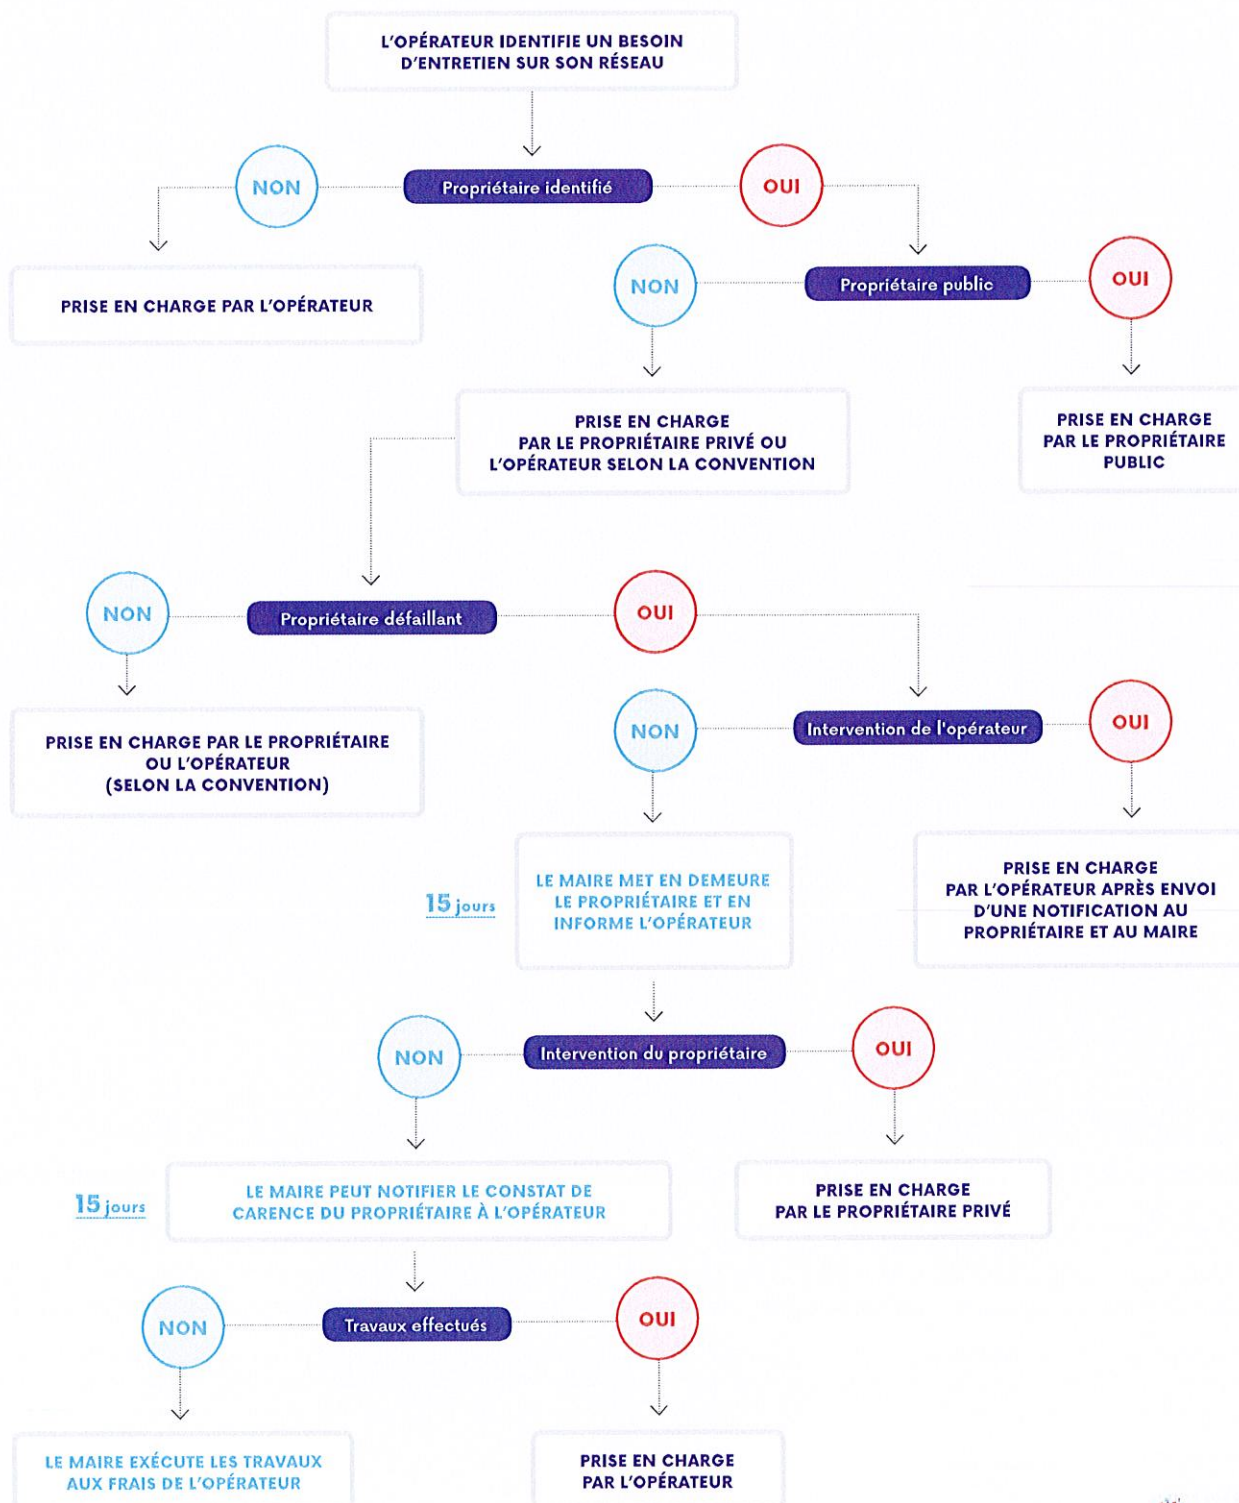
L'OPÉRATEUR IDENTIFIE UN BESOIN D'ENTRETIEN SUR SON RÉSEAU

NON

Propriétaire identifié

OUI

PRISE EN CHARGE PAR L'OPÉRATEUR

NON

Propriétaire public

OUI

PRISE EN CHARGE PAR LE PROPRIÉTAIRE PRIVÉ OU L'OPÉRATEUR SELON LA CONVENTION

PRISE EN CHARGE PAR LE PROPRIÉTAIRE PUBLIC

NON

Propriétaire défaillant

OUI

PRISE EN CHARGE PAR LE PROPRIÉTAIRE OU L'OPÉRATEUR (SELON LA CONVENTION)

NON

Intervention de l'opérateur

OUI

15 jours

LE MAIRE MET EN DEMEURE LE PROPRIÉTAIRE ET EN INFORME L'OPÉRATEUR

PRISE EN CHARGE PAR L'OPÉRATEUR APRÈS ENVOI D'UNE NOTIFICATION AU PROPRIÉTAIRE ET AU MAIRE

NON

Intervention du propriétaire

OUI

15 jours

LE MAIRE PEUT NOTIFIER LE CONSTAT DE CARENCE DU PROPRIÉTAIRE À L'OPÉRATEUR

PRISE EN CHARGE PAR LE PROPRIÉTAIRE PRIVÉ

NON

Travaux effectués

OUI

LE MAIRE EXÉCUTE LES TRAVAUX AUX FRAIS DE L'OPÉRATEUR

PRISE EN CHARGE PAR L'OPÉRATEUR